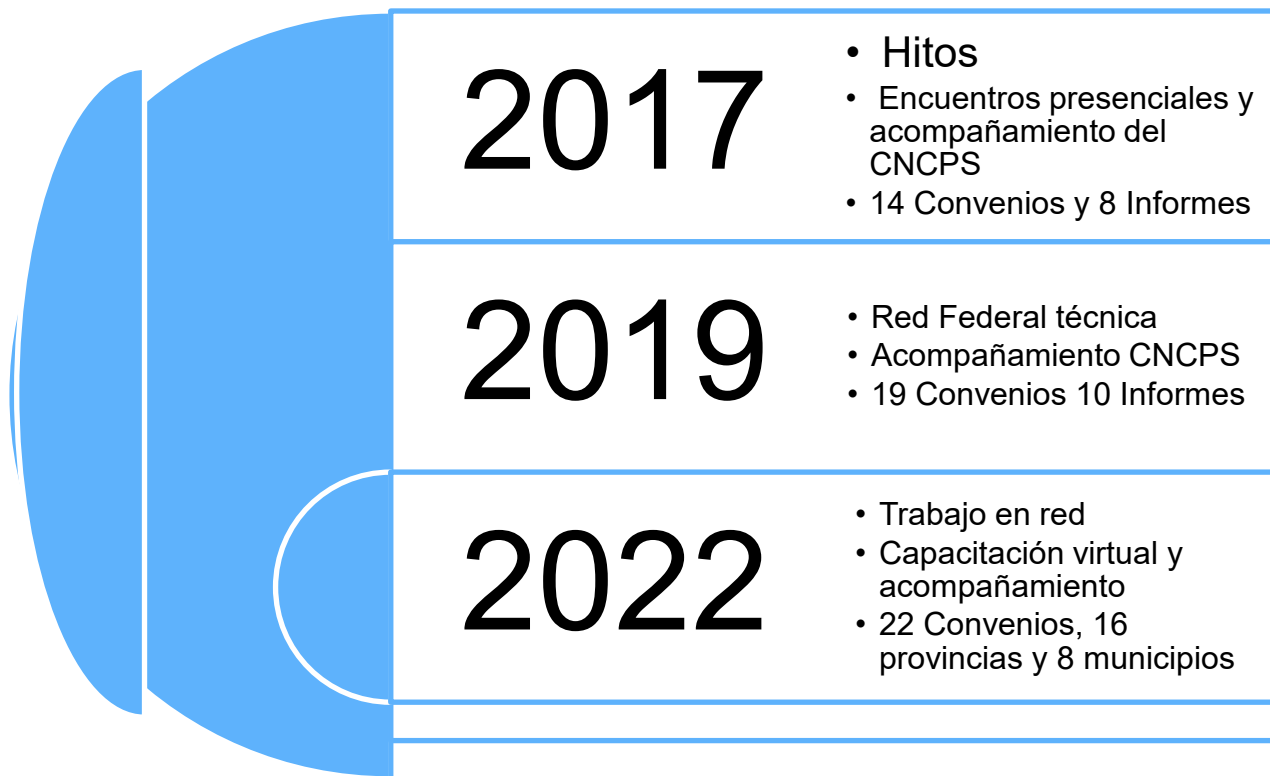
2017

- Hitos
- Encuentros presenciales y acompañamiento del CNCPS
- 14 Convenios y 8 Informes

2019

- Red Federal técnica
- Acompañamiento CNCPS
- 19 Convenios 10 Informes

2022

- Trabajo en red
- Capacitación virtual y acompañamiento
- 22 Convenios, 16 provincias y 8 municipios